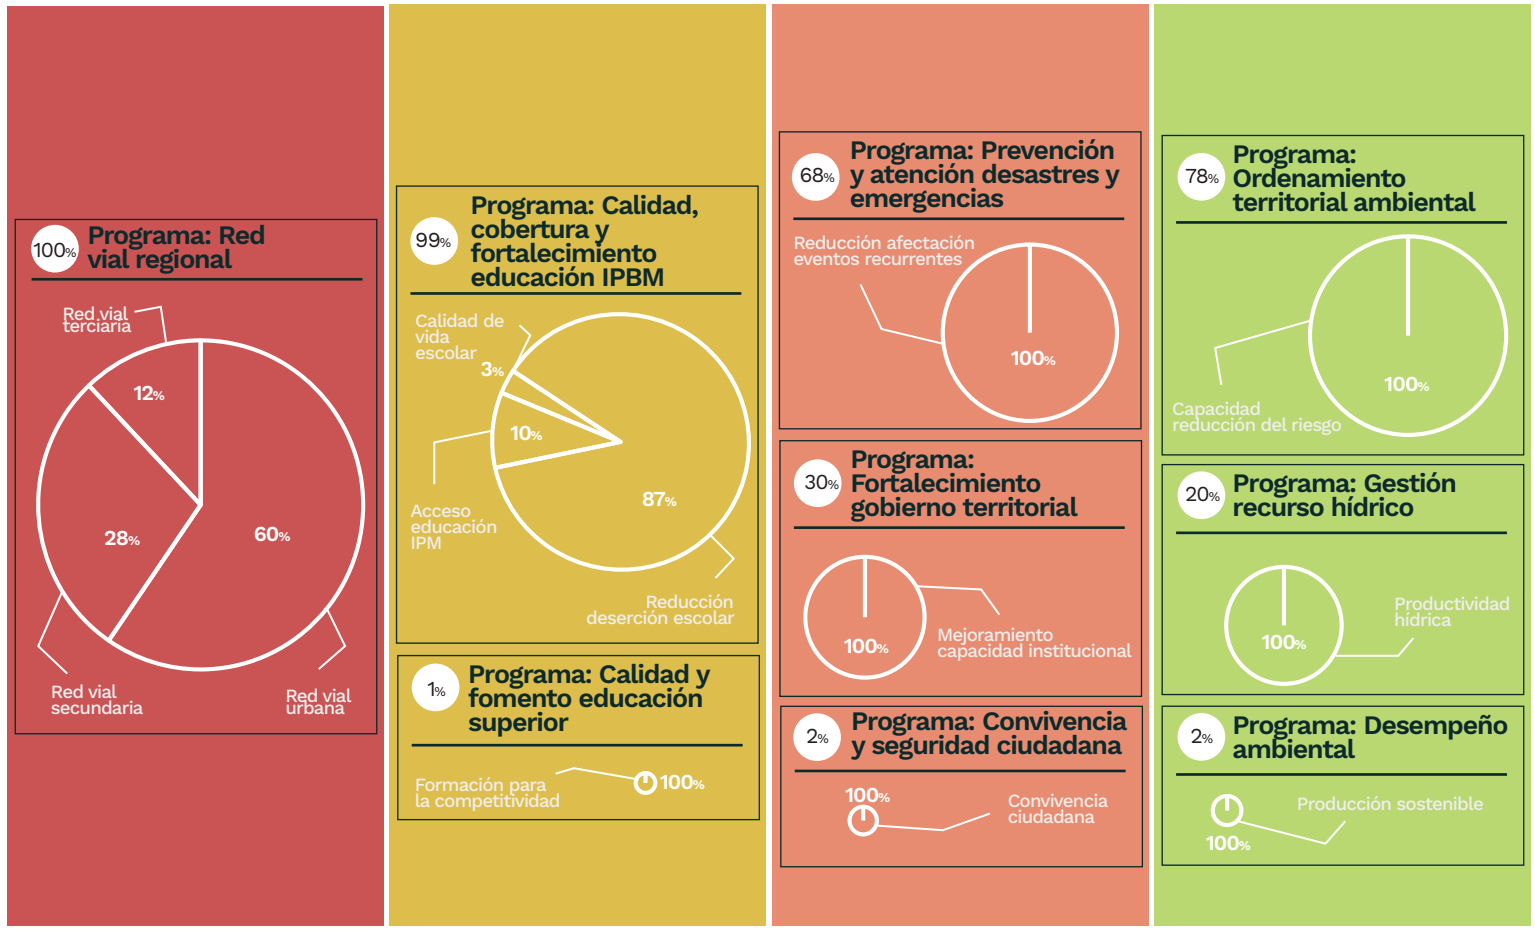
100% Programa: Red vial regional

Red vial terciaria

12%

28%

60%

Red vial secundaria

Red vial urbana

99% Programa: Calidad, cobertura y fortalecimiento educación IPBM

Calidad de vida escolar

3%

10%

87%

Acceso educación IPM

Reducción deserción escolar

1% Programa: Calidad y fomento educación superior

Formación para la competitividad

100%

68% Programa: Prevención y atención desastres y emergencias

Reducción afectación eventos recurrentes

100%

30% Programa: Fortalecimiento gobierno territorial

100%

Mejoramiento capacidad institucional

2% Programa: Convivencia y seguridad ciudadana

100%

Convivencia ciudadana

78% Programa: Ordenamiento territorial ambiental

100%

Capacidad reducción del riesgo

20% Programa: Gestión recurso hídrico

100%

Productividad hídrica

2% Programa: Desempeño ambiental

Producción sostenible

100%